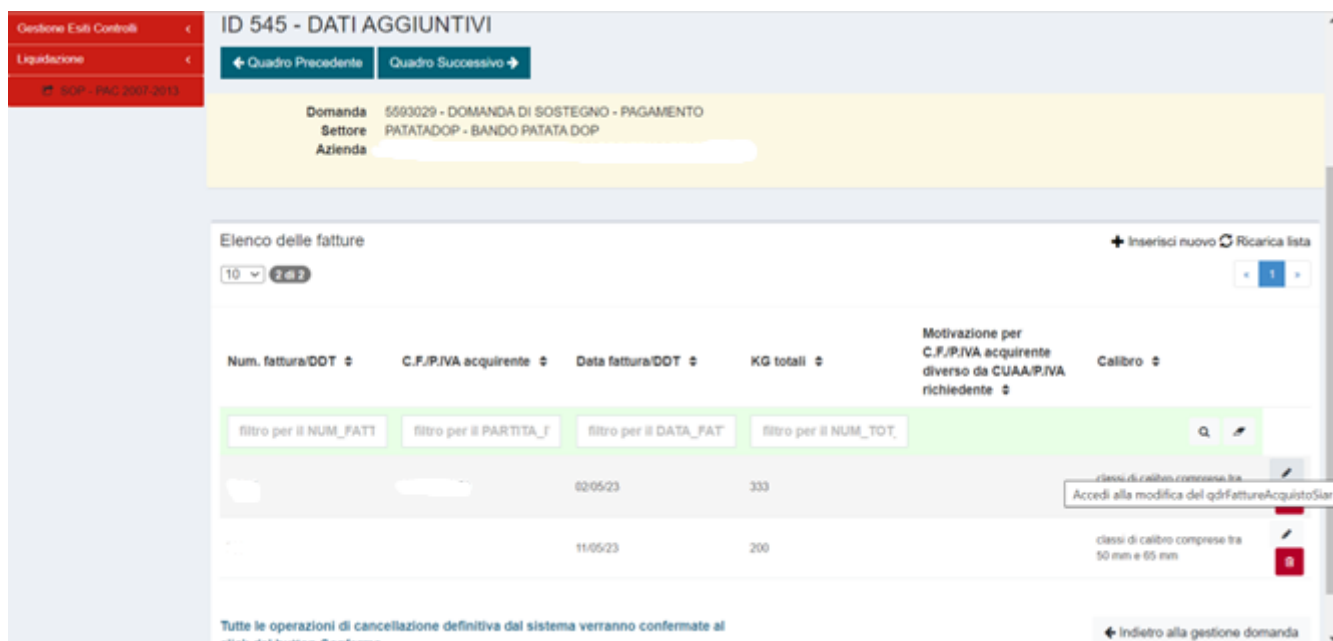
Gestione Esiti Controlli

Liquidazione

SOP - PAC 2007-2013

ID 545 - DATI AGGIUNTIVI

← Quadro Precedente Quadro Successivo →

Domanda 5593029 - DOMANDA DI SOSTEGNO - PAGAMENTO
Settore PATATADOP - BANDO PATATA DOP
Azienda

Elenco delle fatture

+ Inserisci nuovo ⟳ Ricarica lista

10 2 di 2

‹ 1 ›

| Num. fattura/DDT ≑ | C.F./P.IVA acquirente ≑ | Data fattura/DDT ≑ | KG totali ≑ | Motivazione per C.F./P.IVA acquirente diverso da CUAA/P.IVA richiedente ≑ | Calibro ≑ |
|---|---|---|---|---|---|
| filtro per il NUM_FATT | filtro per il PARTITA_I | filtro per il DATA_FAT | filtro per il NUM_TOT_ | | |
| | | 02/05/23 | 333 | | classi di calibro comprese tra |
| | | 11/05/23 | 200 | | classi di calibro comprese tra 50 mm e 65 mm |

Accedi alla modifica del qdrFattureAcquistoSiar

Tutte le operazioni di cancellazione definitiva dal sistema verranno confermate al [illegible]

← Indietro alla gestione domanda